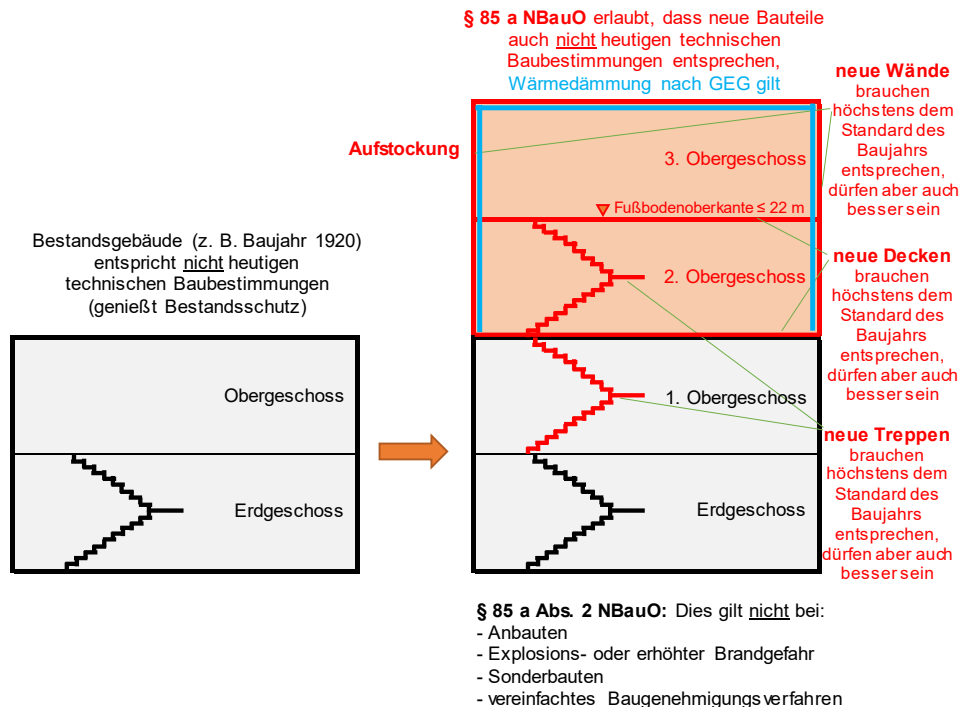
§ 85 a NBauO erlaubt, dass neue Bauteile auch nicht heutigen technischen Baubestimmungen entsprechen, Wärmedämmung nach GEG gilt

neue Wände brauchen höchstens dem Standard des Baujahrs entsprechen, dürfen aber auch besser sein

Aufstockung

3. Obergeschoss

Fußbodenoberkante ≤ 22 m

Bestandsgebäude (z. B. Baujahr 1920) entspricht nicht heutigen technischen Baubestimmungen (genießt Bestandsschutz)

2. Obergeschoss

neue Decken brauchen höchstens dem Standard des Baujahrs entsprechen, dürfen aber auch besser sein

Obergeschoss

1. Obergeschoss

neue Treppen brauchen höchstens dem Standard des Baujahrs entsprechen, dürfen aber auch besser sein

Erdgeschoss

Erdgeschoss

§ 85 a Abs. 2 NBauO: Dies gilt nicht bei:
- Anbauten
- Explosions- oder erhöhter Brandgefahr
- Sonderbauten
- vereinfachtes Baugenehmigungsverfahren